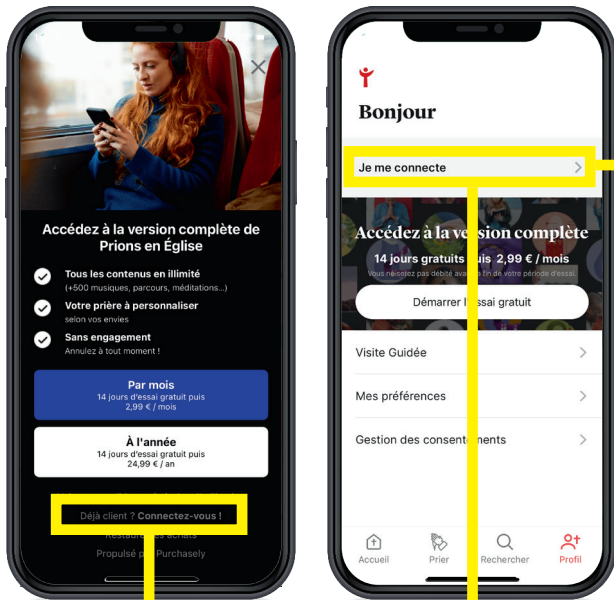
Accédez à la version complète de Prions en Église

Tous les contenus en illimité
(+500 musiques, parcours, méditations...)

Votre prière à personnaliser
selon vos envies

Sans engagement
Annulez à tout moment !

Par mois
14 jours d'essai gratuit puis
2,99 € / mois

À l'année
14 jours d'essai gratuit puis
24,99 € / an

Déjà client ? Connectez-vous !

Restaurer les achats

Propulsé p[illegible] Purchasely

Bonjour

Je me connecte

Accédez à la ver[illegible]n complète

14 jours gratuits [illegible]uis 2,99 € / mois

Vous ne serez pas débité avan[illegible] la fin de votre période d'essai.

Démarrer l'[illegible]ssai gratuit

Visite Guidée

Mes préférences

Gestion des consente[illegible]ents

Accueil

Prier

Rechercher

Profil